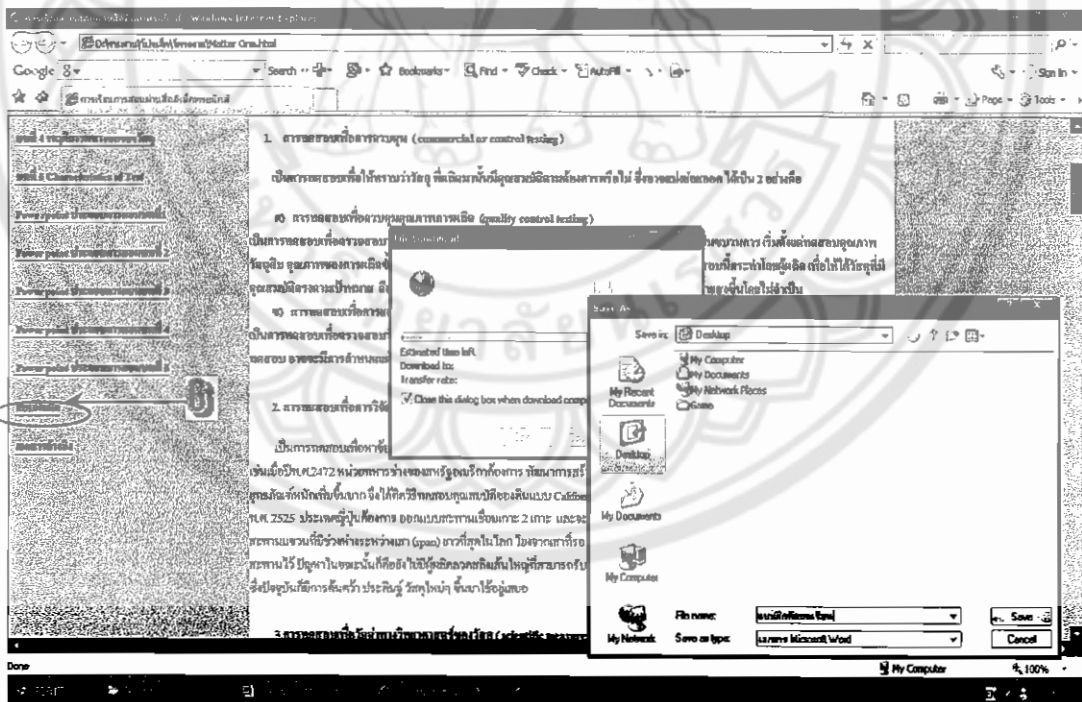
Windows Internet Explorer

Matter One.html

Google 8 Search Bookmarks Find Check AutoFill Sign In

Page Tools

1. การทดสอบเพื่อการควบคุม (commercial or control testing)

เป็นการทดสอบเพื่อให้ทราบว่าวัสดุ ที่ผลิตมาทั้งนี้มีคุณสมบัติตามต้องการหรือไม่ ซึ่งอาจแบ่งย่อยออก ได้เป็น 2 อย่างคือ

ก) การทดสอบเพื่อควบคุมคุณภาพการผลิต (quality control testing)

เป็นการทดสอบเพื่อตรวจสอบ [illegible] วัสดุดิบ คุณภาพของการผลิต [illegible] คุณสมบัติตามมาตรฐาน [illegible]

ข) การทดสอบเพื่อการ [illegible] เป็นการทดสอบเพื่อตรวจสอบ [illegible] ทดสอบ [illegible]

2. การทดสอบเพื่อการวิจัย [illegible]

เป็นการทดสอบเพื่อหาข้อ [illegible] เช่นเมื่อปีพ.ศ.2472 หน่วยทหารช่างของสหรัฐอเมริกาต้องการ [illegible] ทศวรรษ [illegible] พ.ศ. 2525 ประเทศญี่ปุ่นต้องการ ออกแบบสะพานเชื่อมเกาะ 2 เกาะ และจะ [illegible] สะพานแขวนที่มีช่วงห่างระหว่างเสา (span) ยาวที่สุดในโลก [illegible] สะพานไว้ ปัญหาในขณะนั้นก็คือยังไม่มีลวดขนาดใหญ่ที่สามารถรับ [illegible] ซึ่งปัจจุบันมีการค้นคว้า ประดิษฐ์ วัสดุใหม่ๆ ขึ้นมาใช้อยู่เสมอ

3 การทดสอบเพื่อวิทยาศาสตร์ (scientific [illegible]

File Download

Estimated time left:
Download to:
Transfer rate:
Close this dialog box when download completes

Save As

Save in: Desktop

My Recent Documents
Desktop
My Documents
My Computer
My Network

My Computer
My Documents
My Network Places
Game

File name:
Save as type: Microsoft Word

Save
Cancel

Done
My Computer
100%